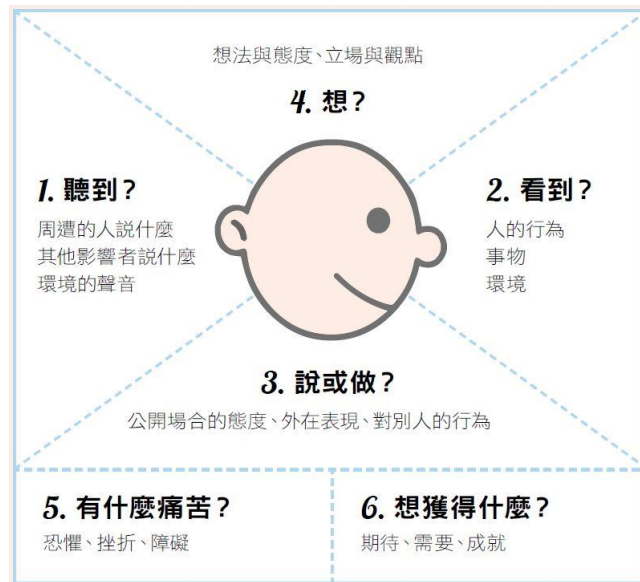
想法與態度、立場與觀點

4. 想？

1. 聽到？

周遭的人說什麼
其他影響者說什麼
環境的聲音

2. 看到？

人的行為
事物
環境

3. 說或做？

公開場合的態度、外在表現、對別人的行為

5. 有什麼痛苦？

恐懼、挫折、障礙

6. 想獲得什麼？

期待、需要、成就